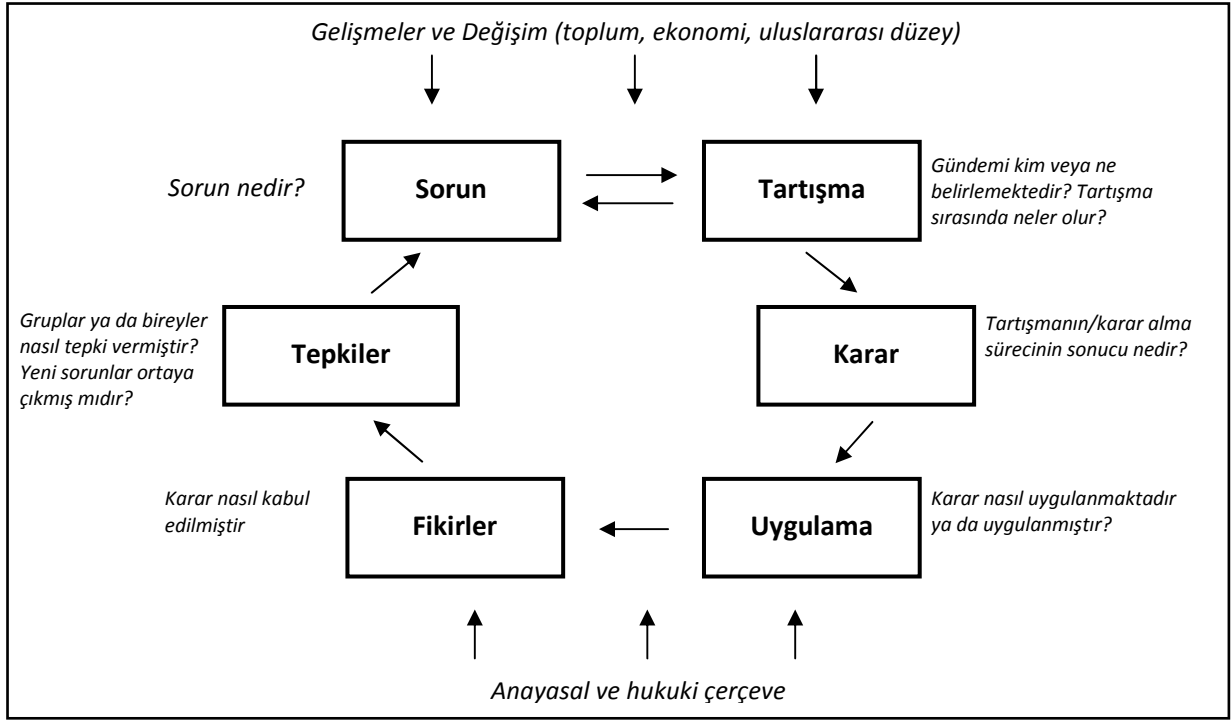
Gelişmeler ve Değişim (toplum, ekonomi, uluslararası düzey)

Sorun nedir?

Sorun

Tartışma

Gündemi kim veya ne belirlemektedir? Tartışma sırasında neler olur?

Gruplar ya da bireyler nasıl tepki vermiştir? Yeni sorunlar ortaya çıkmış mıdır?

Tepkiler

Karar

Tartışmanın/karar alma sürecinin sonucu nedir?

Karar nasıl kabul edilmiştir

Fikirler

Uygulama

Karar nasıl uygulanmaktadır ya da uygulanmıştır?

Anayasal ve hukuki çerçeve